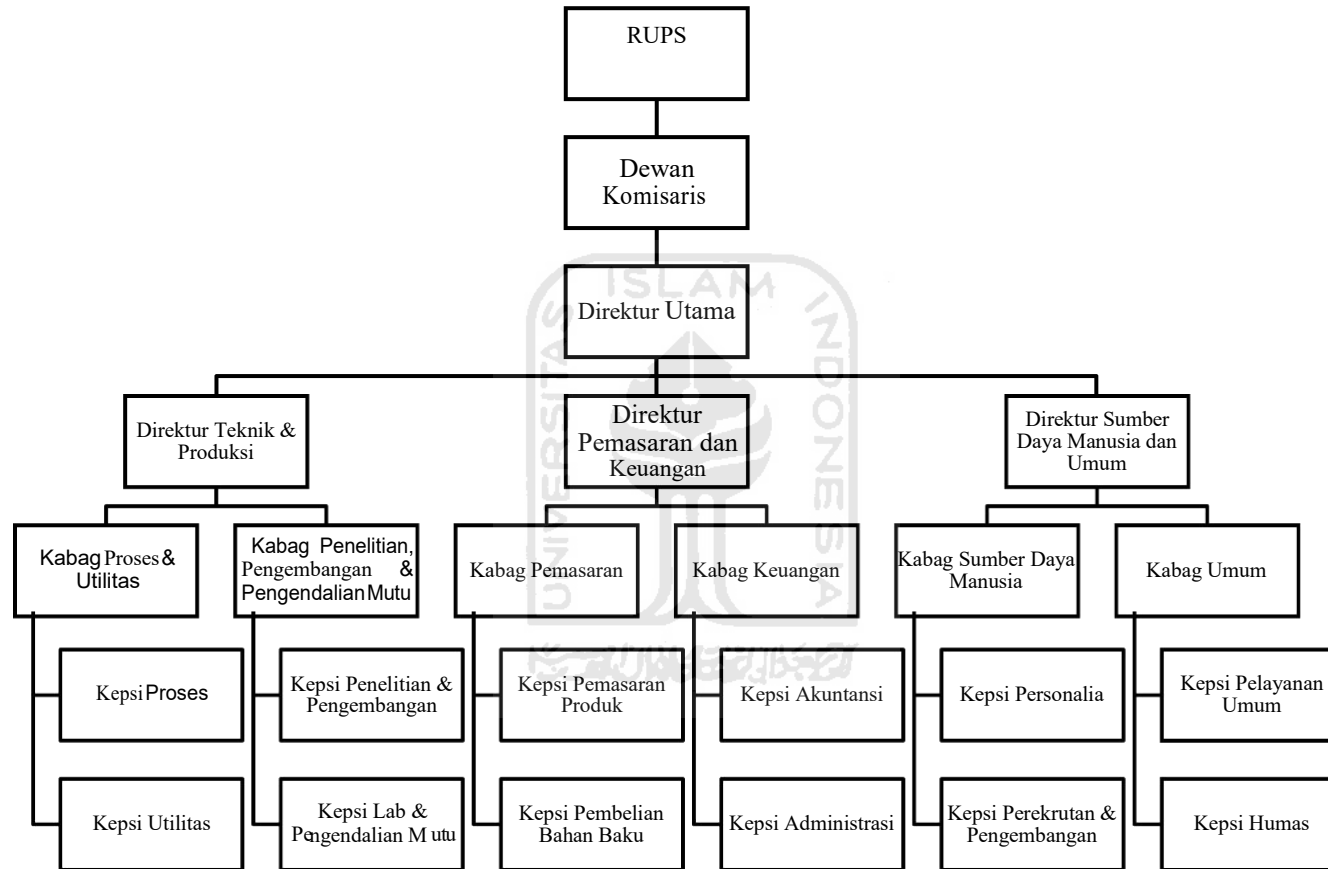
RUPS

Dewan Komisaris

Direktur Utama

Direktur Teknik & Produksi

Direktur Pemasaran dan Keuangan

Direktur Sumber Daya Manusia dan Umum

Kabag Proses & Utilitas

Kabag Penelitian, Pengembangan & Pengendalian Mutu

Kabag Pemasaran

Kabag Keuangan

Kabag Sumber Daya Manusia

Kabag Umum

Kepsi Proses

Kepsi Penelitian & Pengembangan

Kepsi Pemasaran Produk

Kepsi Akuntansi

Kepsi Personalia

Kepsi Pelayanan Umum

Kepsi Utilitas

Kepsi Lab & Pengendalian Mutu

Kepsi Pembelian Bahan Baku

Kepsi Administrasi

Kepsi Perekrutan & Pengembangan

Kepsi Humas

ISLAM INDONESIA UNIVERSITAS